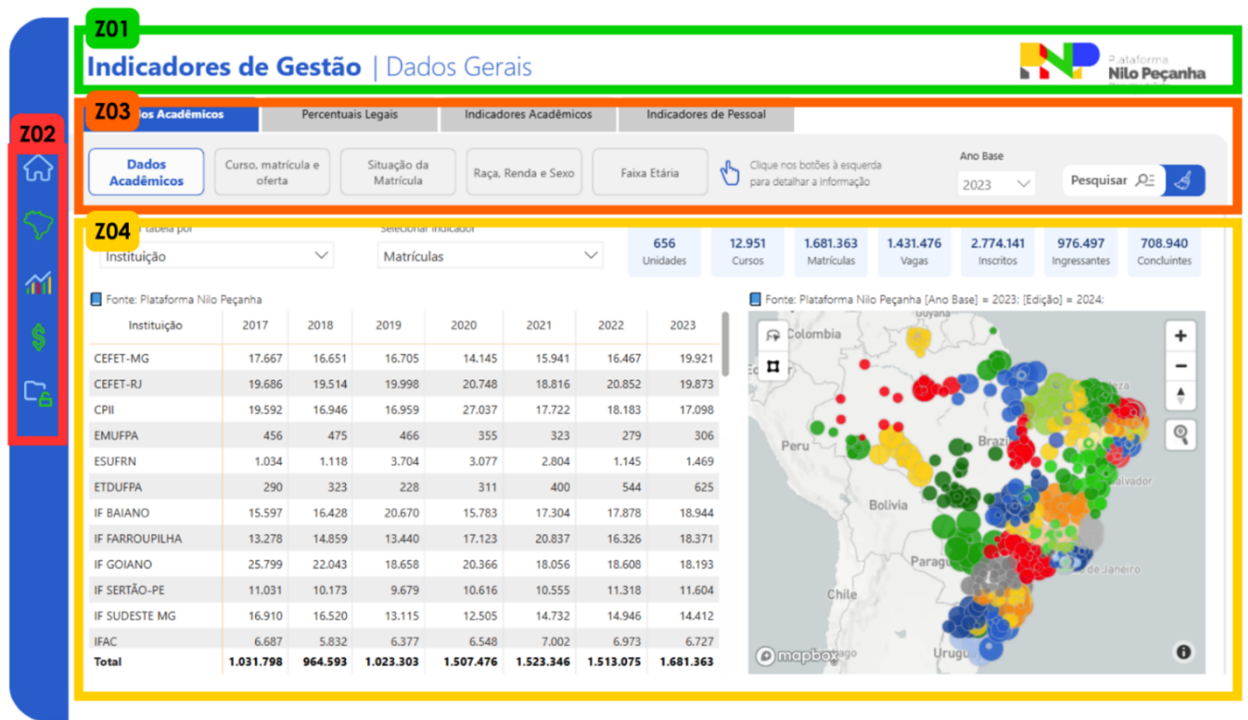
Z01

Indicadores de Gestão | Dados Gerais

Plataforma Nilo Peçanha

Z02

Z03

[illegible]os Acadêmicos | Percentuais Legais | Indicadores Acadêmicos | Indicadores de Pessoal

Dados Acadêmicos | Curso, matrícula e oferta | Situação da Matrícula | Raça, Renda e Sexo | Faixa Etária

Clique nos botões à esquerda para detalhar a informação

Ano Base
2023

Pesquisar

Z04

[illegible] tabela por
Instituição

Selecionar Indicador
Matrículas

| 656 | 12.951 | 1.681.363 | 1.431.476 | 2.774.141 | 976.497 | 708.940 |
|---|---|---|---|---|---|---|
| Unidades | Cursos | Matrículas | Vagas | Inscritos | Ingressantes | Concluintes |

Fonte: Plataforma Nilo Peçanha

| Instituição | 2017 | 2018 | 2019 | 2020 | 2021 | 2022 | 2023 |
|---|---|---|---|---|---|---|---|
| CEFET-MG | 17.667 | 16.651 | 16.705 | 14.145 | 15.941 | 16.467 | 19.921 |
| CEFET-RJ | 19.686 | 19.514 | 19.998 | 20.748 | 18.816 | 20.852 | 19.873 |
| CPII | 19.592 | 16.946 | 16.959 | 27.037 | 17.722 | 18.183 | 17.098 |
| EMUFPA | 456 | 475 | 466 | 355 | 323 | 279 | 306 |
| ESUFRN | 1.034 | 1.118 | 3.704 | 3.077 | 2.804 | 1.145 | 1.469 |
| ETDUFPA | 290 | 323 | 228 | 311 | 400 | 544 | 625 |
| IF BAIANO | 15.597 | 16.428 | 20.670 | 15.783 | 17.304 | 17.878 | 18.944 |
| IF FARROUPILHA | 13.278 | 14.859 | 13.440 | 17.123 | 20.837 | 16.326 | 18.371 |
| IF GOIANO | 25.799 | 22.043 | 18.658 | 20.366 | 18.056 | 18.608 | 18.193 |
| IF SERTÃO-PE | 11.031 | 10.173 | 9.679 | 10.616 | 10.555 | 11.318 | 11.604 |
| IF SUDESTE MG | 16.910 | 16.520 | 13.115 | 12.505 | 14.732 | 14.946 | 14.412 |
| IFAC | 6.687 | 5.832 | 6.377 | 6.548 | 7.002 | 6.973 | 6.727 |
| Total | 1.031.798 | 964.593 | 1.023.303 | 1.507.476 | 1.523.346 | 1.513.075 | 1.681.363 |

Fonte: Plataforma Nilo Peçanha [Ano Base] = 2023; [Edição] = 2024;

Colombia
Guyana
Peru
Brazi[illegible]
Bolivia
Paragu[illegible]
Chile
Urugu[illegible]
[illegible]alvador
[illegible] de Janeiro
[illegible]za
mapbox